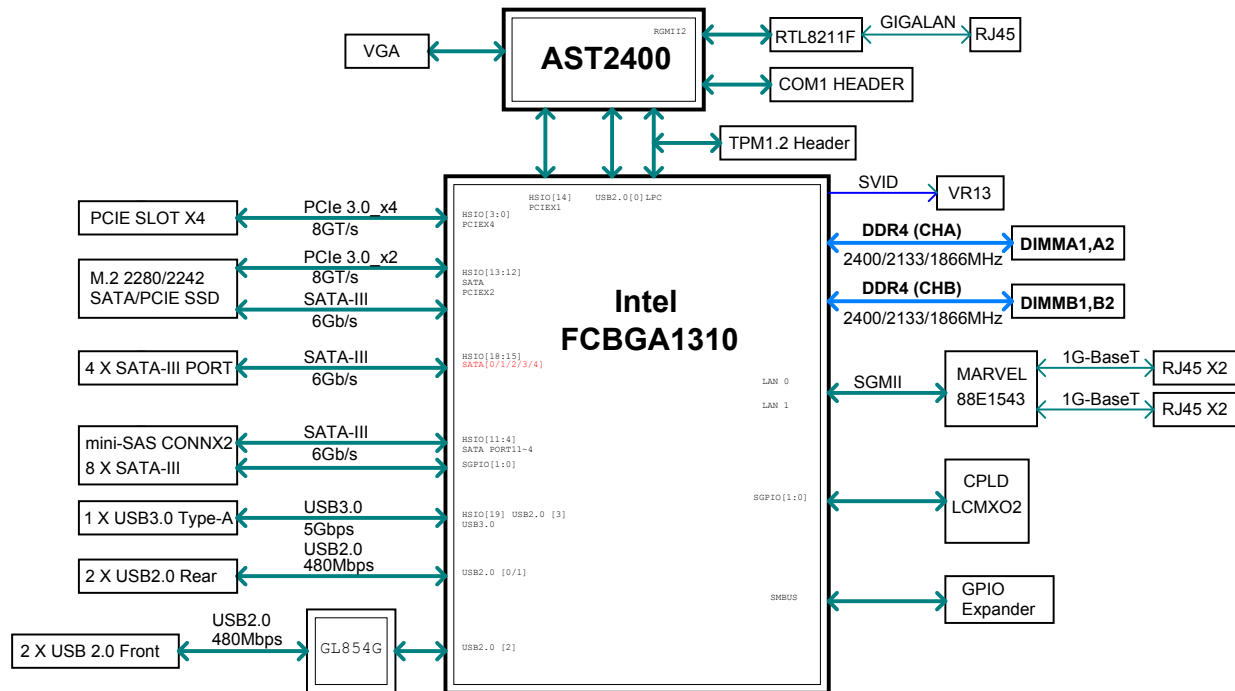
VGA

RGMII2

AST2400

RTL8211F

GIGALAN

RJ45

COM1 HEADER

TPM1.2 Header

SVID

VR13

HSIO[14] PCIEX1

USB2.0[0]LPC

HSIO[3:0] PCIEX4

PCIE SLOT X4

PCIe 3.0_x4
8GT/s

DDR4 (CHA)

DIMMA1,A2

2400/2133/1866MHz

M.2 2280/2242
SATA/PCIE SSD

PCIe 3.0_x2
8GT/s

SATA-III
6Gb/s

HSIO[13:12] SATA PCIEX2

Intel
FCBGA1310

DDR4 (CHB)

DIMMB1,B2

2400/2133/1866MHz

4 X SATA-III PORT

SATA-III
6Gb/s

HSIO[18:15] SATA[0/1/2/3/4]

LAN 0

LAN 1

SGMII

MARVEL
88E1543

1G-BaseT

RJ45 X2

1G-BaseT

RJ45 X2

mini-SAS CONNX2
8 X SATA-III

SATA-III
6Gb/s

HSIO[11:4] SATA PORT11~4 SGPIO[1:0]

SGPIO[1:0]

CPLD
LCMXO2

1 X USB3.0 Type-A

USB3.0
5Gbps

HSIO[19] USB2.0 [3] USB3.0

USB2.0
480Mbps

2 X USB2.0 Rear

USB2.0 [0/1]

SMBUS

GPIO
Expander

USB2.0
480Mbps

2 X USB 2.0 Front

GL854G

USB2.0 [2]